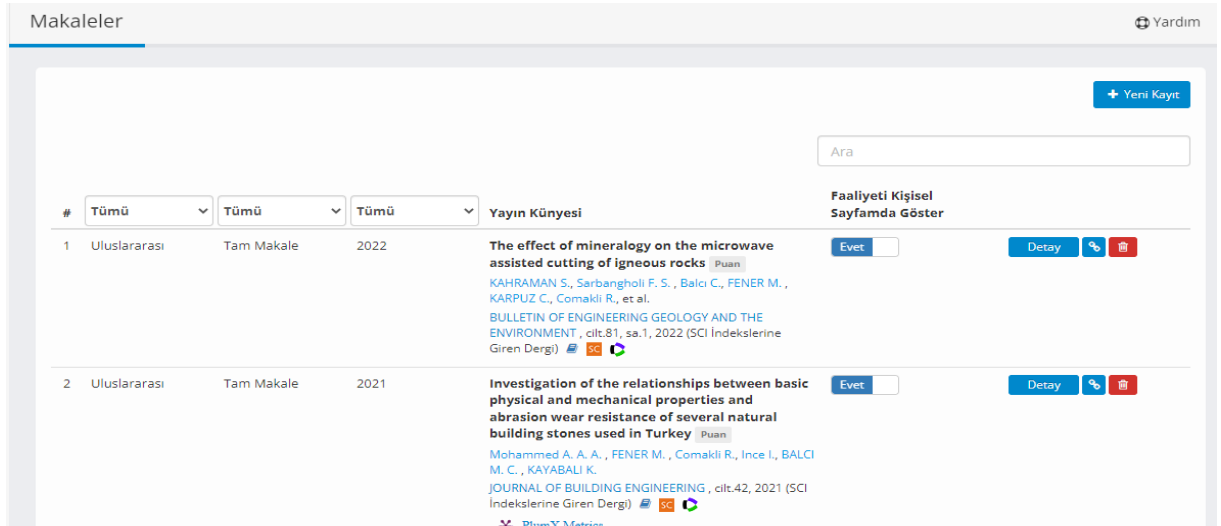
Makaleler

Yardım

+ Yeni Kayıt

Ara

| # | Tümü | Tümü | Tümü | Yayın Künyesi | Faaliyeti Kişisel Sayfamda Göster | |
|---|---|---|---|---|---|---|
| 1 | Uluslararası | Tam Makale | 2022 | **The effect of mineralogy on the microwave assisted cutting of igneous rocks** Puan KAHRAMAN S., Sarbangholi F. S. , Balcı C., FENER M. , KARPUZ C., Comakli R., et al. BULLETIN OF ENGINEERING GEOLOGY AND THE ENVIRONMENT , cilt.81, sa.1, 2022 (SCI İndekslerine Giren Dergi) SC | Evet | Detay |
| 2 | Uluslararası | Tam Makale | 2021 | **Investigation of the relationships between basic physical and mechanical properties and abrasion wear resistance of several natural building stones used in Turkey** Puan Mohammed A. A. A. , FENER M. , Comakli R., Ince I., BALCI M. C. , KAYABALI K. JOURNAL OF BUILDING ENGINEERING , cilt.42, 2021 (SCI İndekslerine Giren Dergi) SC PlumX Metrics | Evet | Detay |